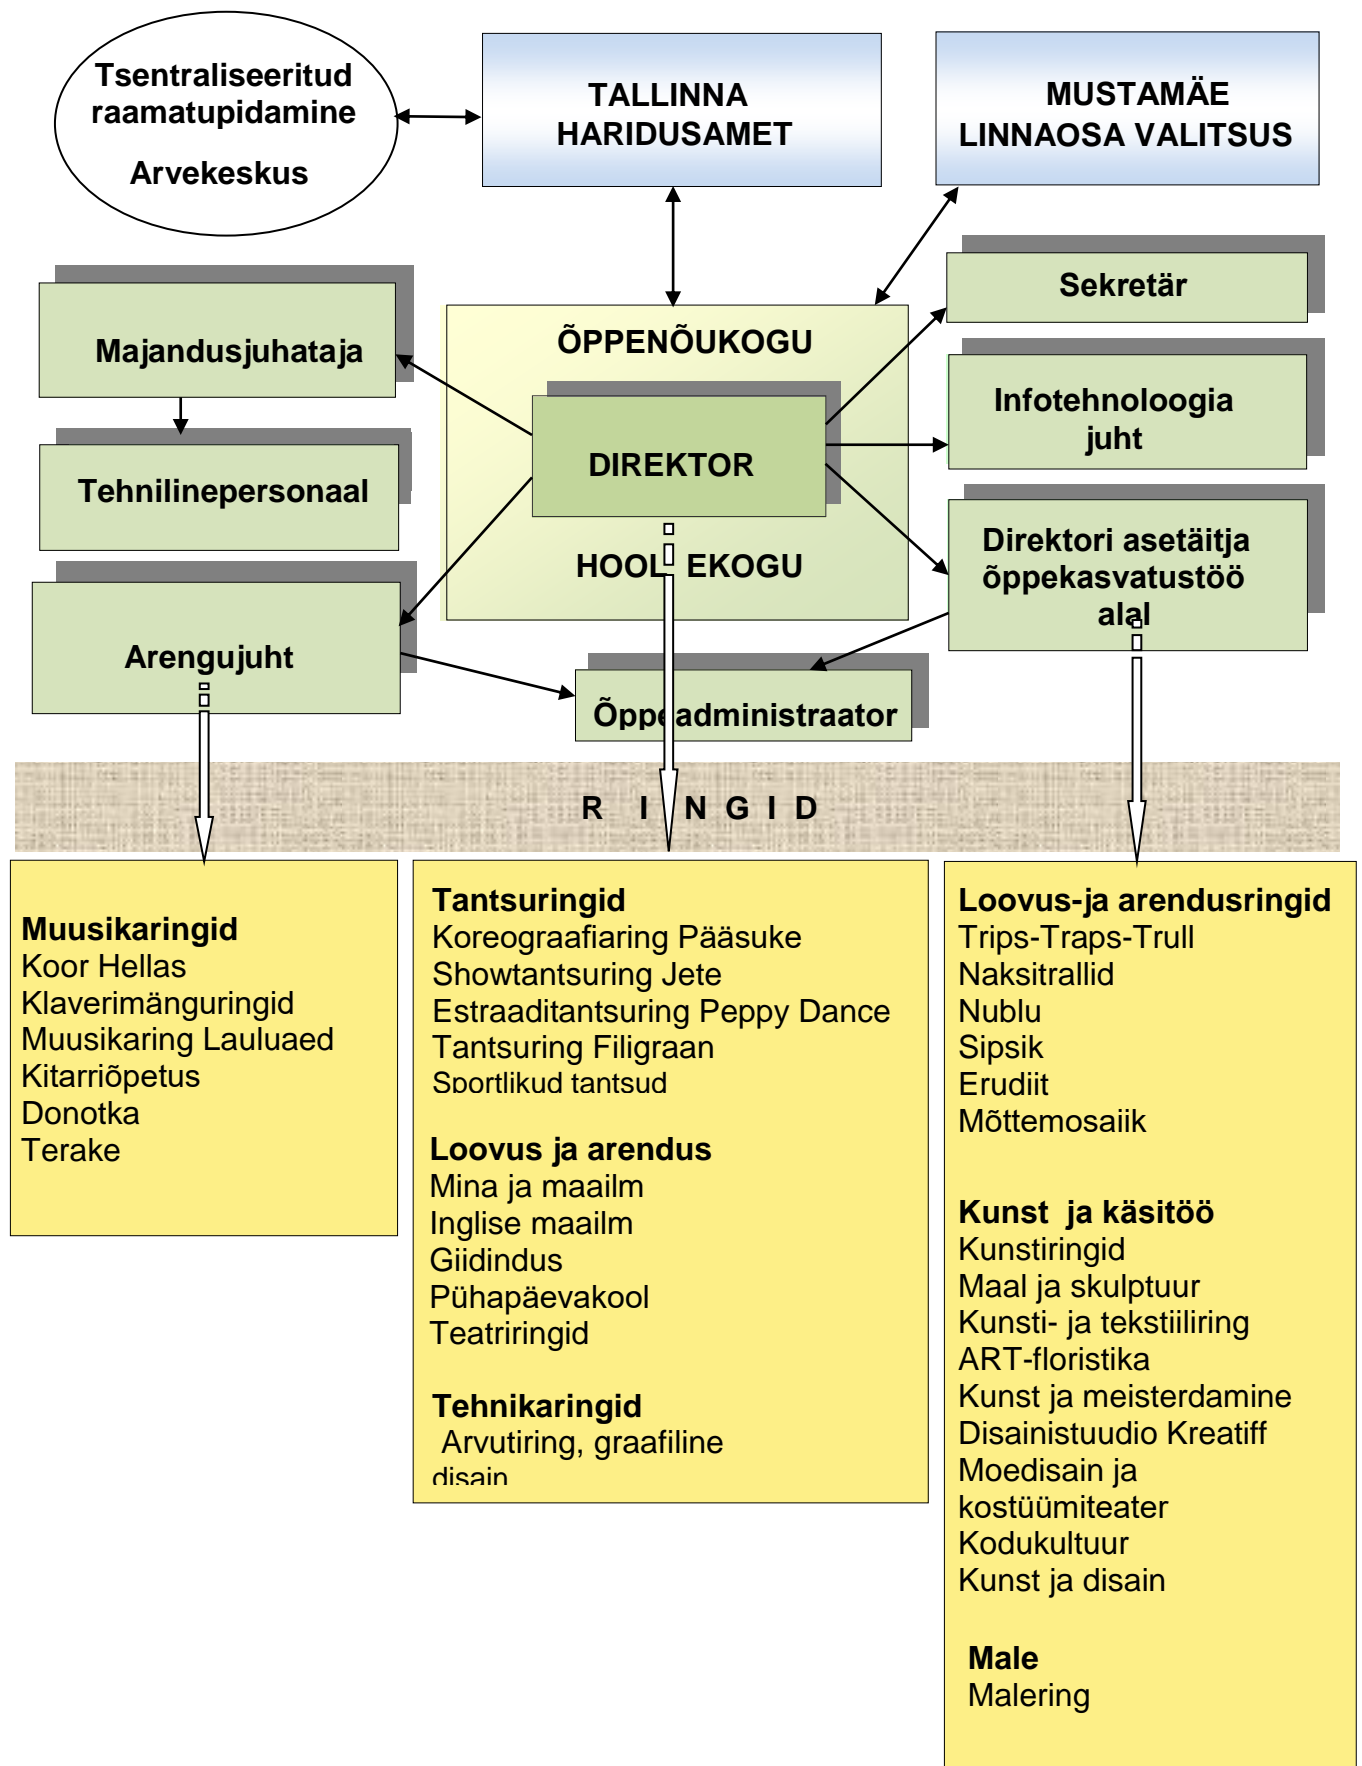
Tsentraliseeritud raamatupidamine

Arvekeskus

TALLINNA HARIDUSAMET

MUSTAMÄE LINNAOSA VALITSUS

Sekretär

Majandusjuhataja

ÕPPENÕUKOGU

DIREKTOR

Infotehnoloogia juht

Tehnilinepersonaal

HOOL EKOGU

Direktori asetäitja õppekasvatustöö alal

Arengujuht

Õppe administraator

R I N G I D

Muusikaringid
Koor Hellas
Klaverimänguringid
Muusikaring Lauluaed
Kitarriõpetus
Donotka
Terake

Tantsuringid
Koreograafiaring Pääsuke
Showtantsuring Jete
Estraaditantsuring Peppy Dance
Tantsuring Filigraan
Sportlikud tantsud

Loovus ja arendus
Mina ja maailm
Inglise maailm
Giidindus
Pühapäevakool
Teatriringid

Tehnikaringid
Arvutiring, graafiline disain

Loovus-ja arendusringid
Trips-Traps-Trull
Naksitrallid
Nublu
Sipsik
Erudiit
Mõttemosaiik

Kunst ja käsitöö
Kunstiringid
Maal ja skulptuur
Kunsti- ja tekstiiliring
ART-floristika
Kunst ja meisterdamine
Disainistuudio Kreatiff
Moedisain ja kostüümiteater
Kodukultuur
Kunst ja disain

Male
Malering